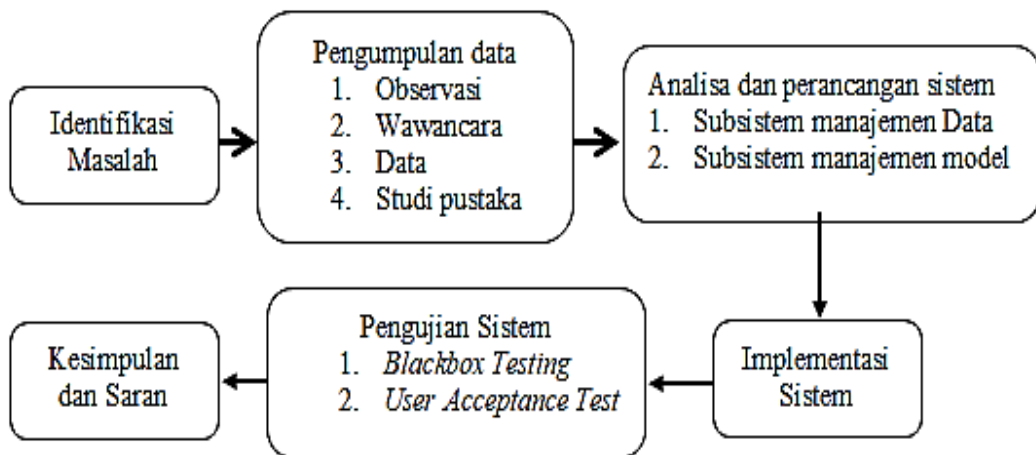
Identifikasi Masalah

Pengumpulan data
1. Observasi
2. Wawancara
3. Data
4. Studi pustaka

Analisa dan perancangan sistem
1. Subsistem manajemen Data
2. Subsistem manajemen model

Implementasi Sistem

Pengujian Sistem
1. *Blackbox Testing*
2. *User Acceptance Test*

Kesimpulan dan Saran